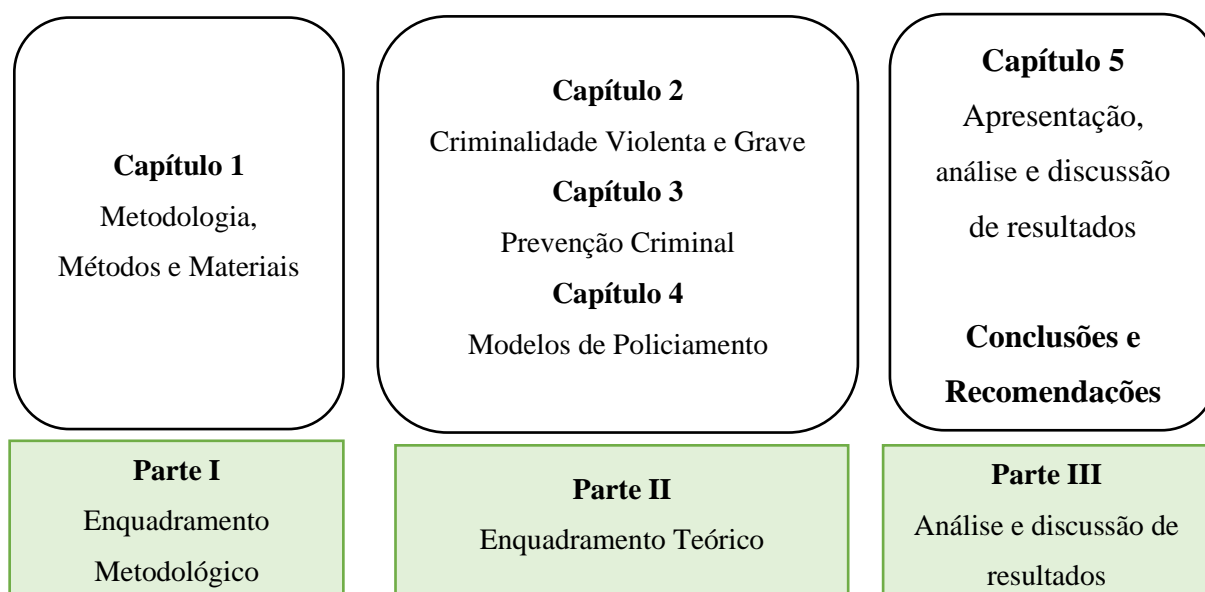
**Capítulo 1**
Metodologia, Métodos e Materiais

**Capítulo 2**
Criminalidade Violenta e Grave
**Capítulo 3**
Prevenção Criminal
**Capítulo 4**
Modelos de Policiamento

**Capítulo 5**
Apresentação, análise e discussão de resultados

**Conclusões e Recomendações**

**Parte I**
Enquadramento Metodológico

**Parte II**
Enquadramento Teórico

**Parte III**
Análise e discussão de resultados